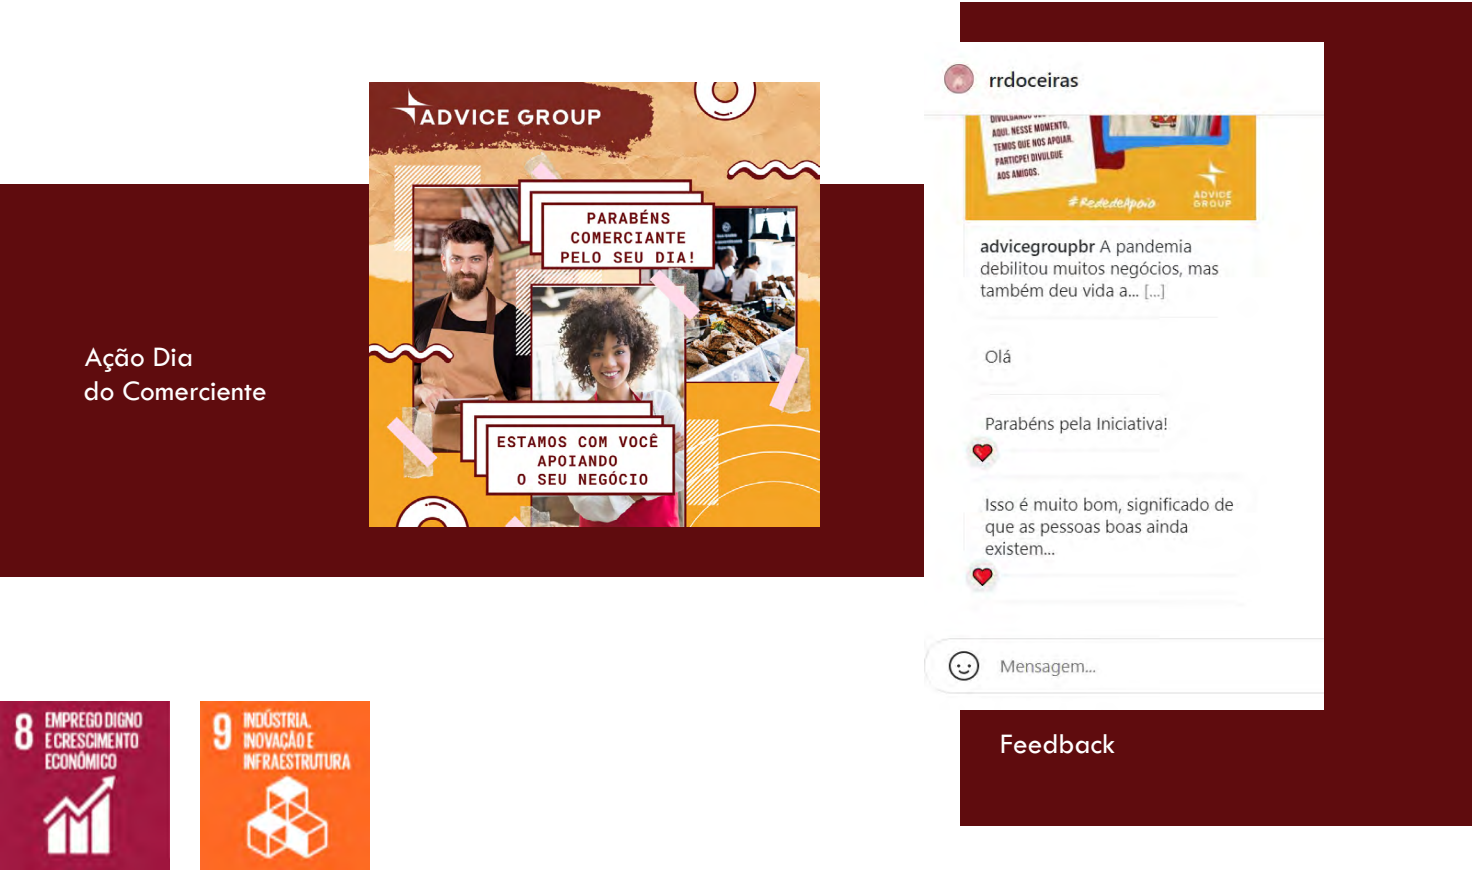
Ação Dia
do Comerciente

ADVICE GROUP

PARABÉNS COMERCIANTE PELO SEU DIA!

ESTAMOS COM VOCÊ APOIANDO O SEU NEGÓCIO

rrdoceiras

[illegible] AQUI, NESSE MOMENTO, TEMOS QUE NOS APOIAR. PARTICIPEI DIVULGUE AOS AMIGOS.

#RededeApoio

ADVICE GROUP

advicegroupbr A pandemia debilitou muitos negócios, mas também deu vida a... [...]

Olá

Parabéns pela Iniciativa!

Isso é muito bom, significado de que as pessoas boas ainda existem...

Mensagem...

Feedback

8 EMPREGO DIGNO E CRESCIMENTO ECONÔMICO

9 INDÚSTRIA, INOVAÇÃO E INFRAESTRUTURA